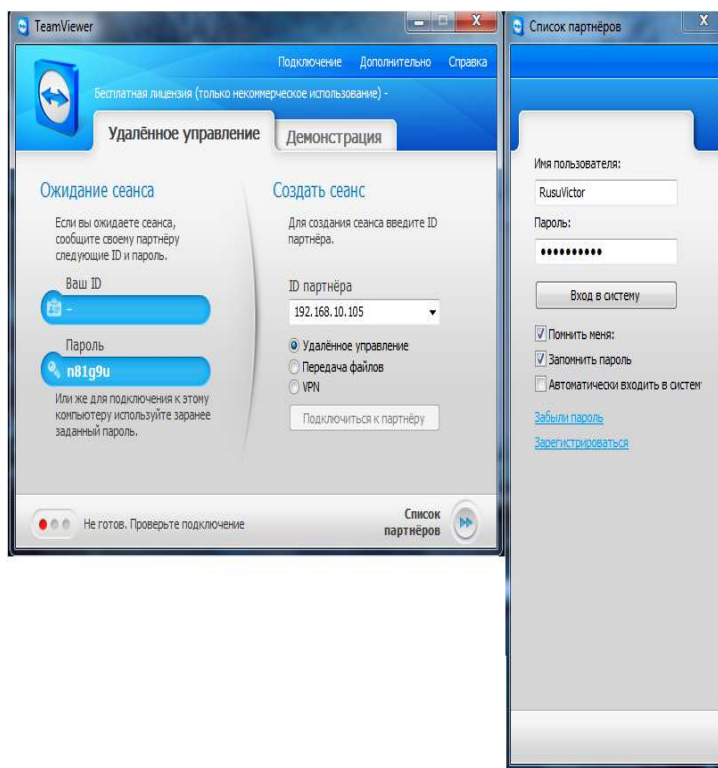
TeamViewer

Подключение Дополнительно Справка

Бесплатная лицензия (только некоммерческое использование) -

Удалённое управление

Демонстрация

Ожидание сеанса

Если вы ожидаете сеанса, сообщите своему партнёру следующие ID и пароль.

Ваш ID

-

Пароль

n81g9u

Или же для подключения к этому компьютеру используйте заранее заданный пароль.

Создать сеанс

Для создания сеанса введите ID партнёра.

ID партнёра

192.168.10.105

Удалённое управление

Передача файлов

VPN

Подключиться к партнёру

Не готов. Проверьте подключение

Список партнёров

Список партнёров

Имя пользователя:

RusuVictor

Пароль:

••••••••••

Вход в систему

Помнить меня:

Запомнить пароль

Автоматически входить в систем

Забыли пароль

Зарегистрироваться